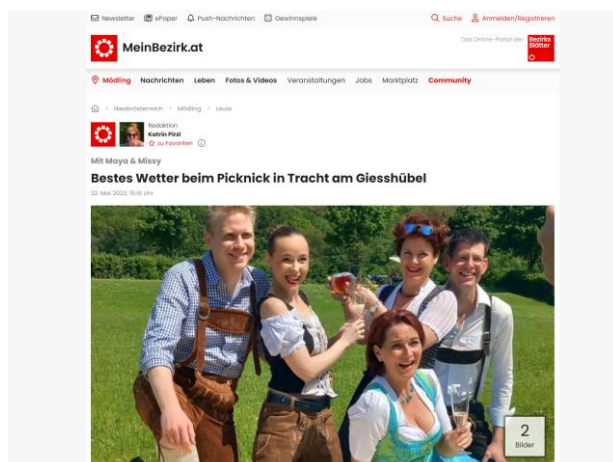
Newsletter ePaper Push-Nachrichten Gewinnspiele

Suche Anmelden/Registrieren

MeinBezirk.at

Das Online-Portal der Bezirks Blätter

Mödling Nachrichten Leben Fotos & Videos Veranstaltungen Jobs Marktplatz Community

Niederösterreich > Mödling > Leute

Redaktion
Katrin Pirzl
zu Favoriten

Mit Maya & Missy

Bestes Wetter beim Picknick in Tracht am Giesshübel

22. Mai 2023, 15:16 Uhr

2
Bilder